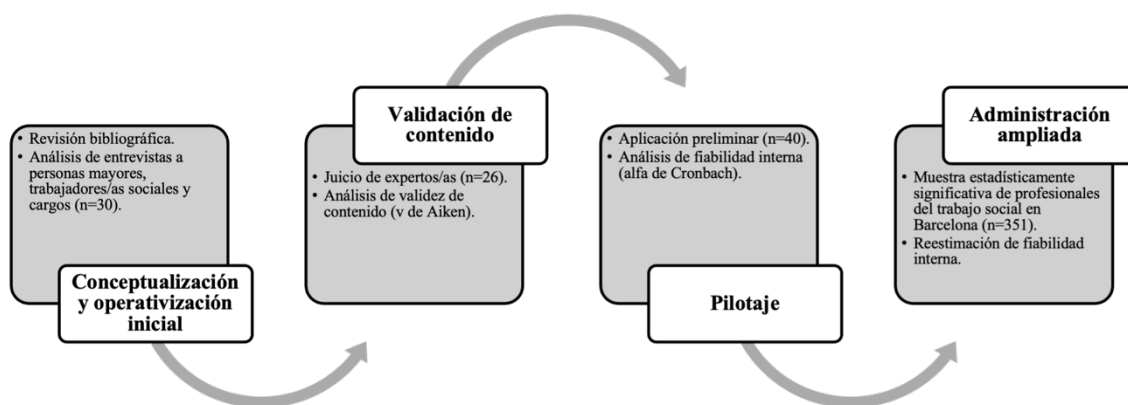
• Revisión bibliográfica.
• Análisis de entrevistas a personas mayores, trabajadores/as sociales y cargos (n=30).

Conceptualización y operativización inicial

Validación de contenido

• Juicio de expertos/as (n=26).
• Análisis de validez de contenido (v de Aiken).

• Aplicación preliminar (n=40).
• Análisis de fiabilidad interna (alfa de Cronbach).

Pilotaje

Administración ampliada

• Muestra estadísticamente significativa de profesionales del trabajo social en Barcelona (n=351).
• Reestimación de fiabilidad interna.